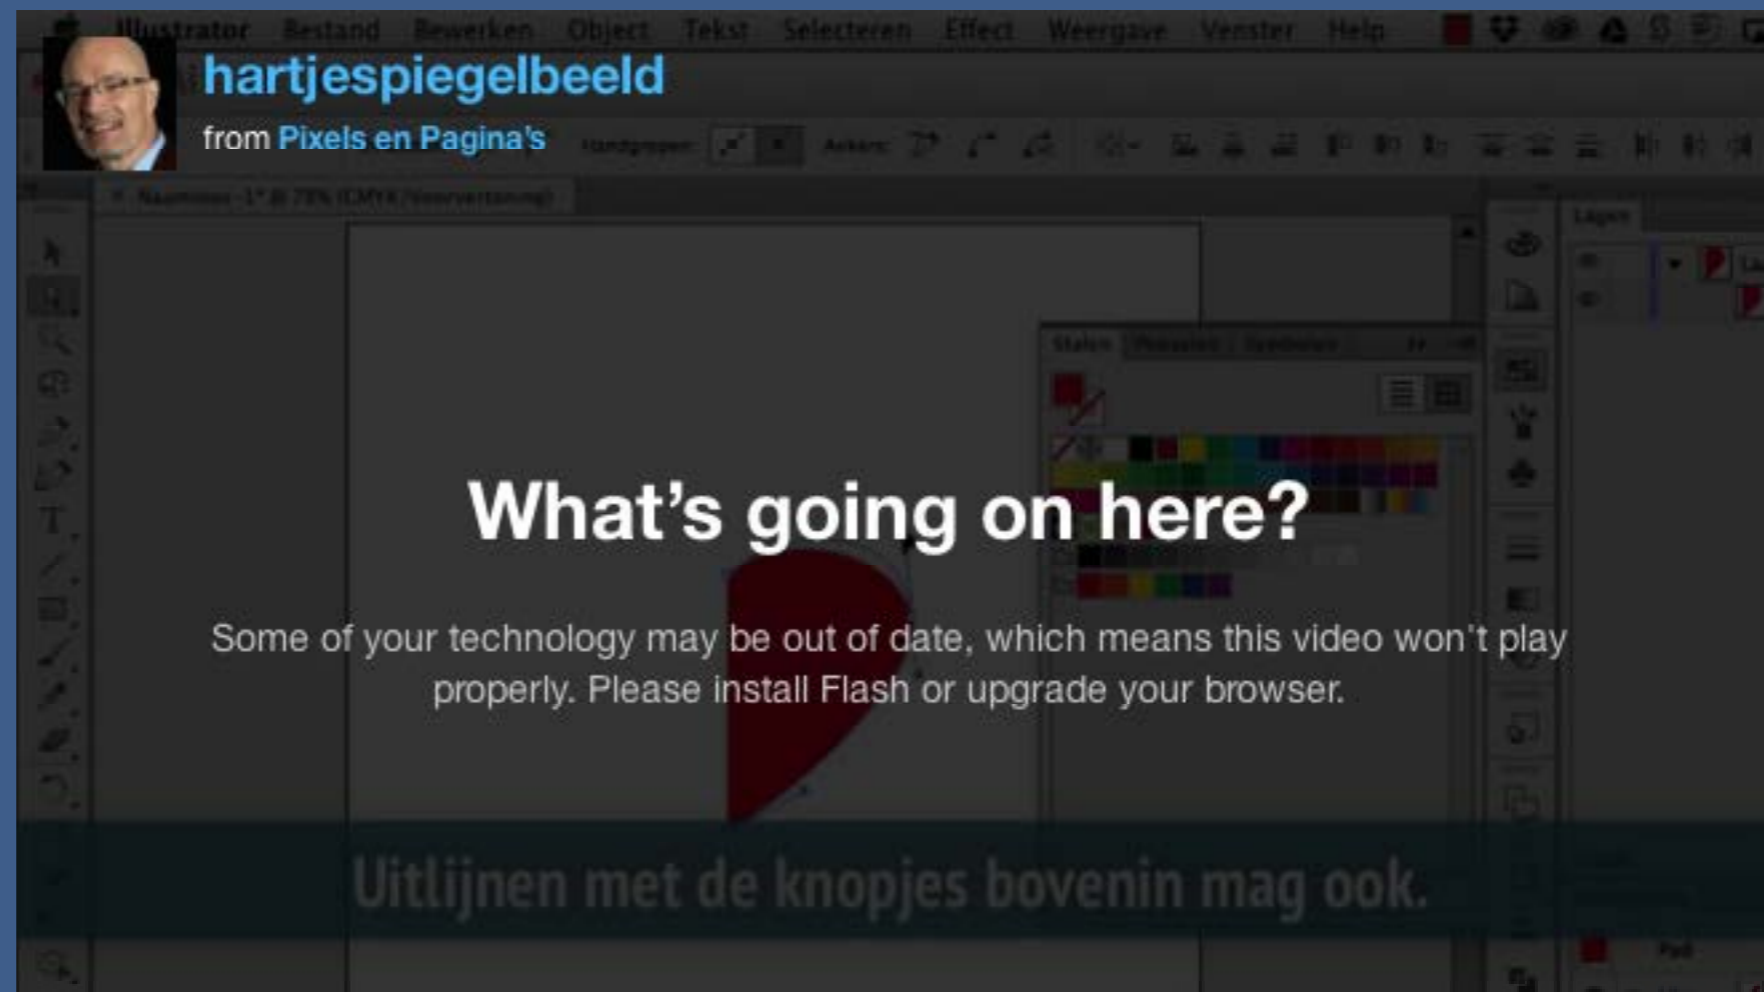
Illustrator Bestand Bewerken Object Tekst Selecteren Effect Weergave Venster Help

hartjespiegelbeeld

from Pixels en Pagina's

Handgrepen: Ankers:

Naamloos-1* @ 73% (CMYK/Voorvertoning)

Stalen

Lagen

What's going on here?

Some of your technology may be out of date, which means this video won't play properly. Please install Flash or upgrade your browser.

Uitlijnen met de knopjes bovenin mag ook.